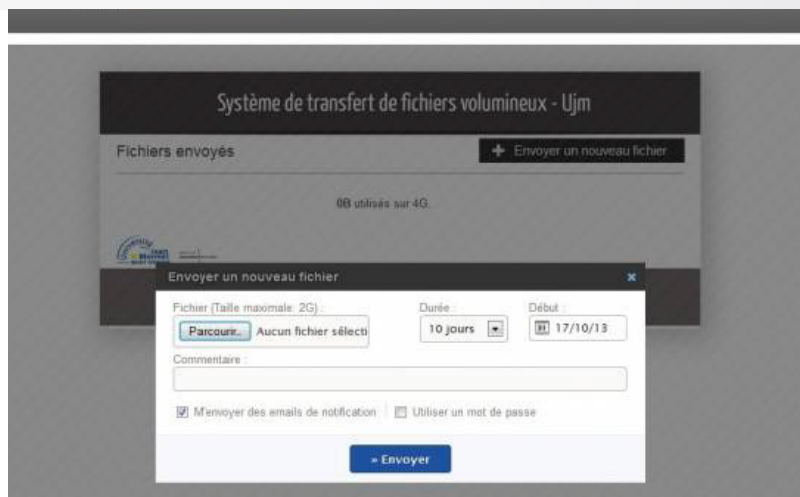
Système de transfert de fichiers volumineux - Ujm

Fichiers envoyés

+ Envoyer un nouveau fichier

0B utilisés sur 4G.

Envoyer un nouveau fichier

×

Fichier (Taille maximale: 2G) :

Parcourir... Aucun fichier sélecti

Durée :

10 jours

Début :

17/10/13

Commentaire :

M'envoyer des emails de notification

Utiliser un mot de passe

» Envoyer